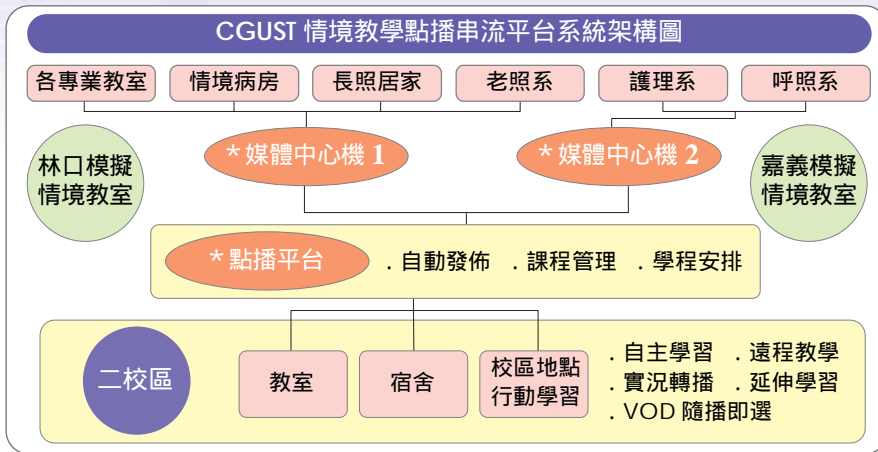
CGUST 情境教學點播串流平台系統架構圖

各專業教室　情境病房　長照居家　老照系　護理系　呼照系

林口模擬情境教室

＊媒體中心機 1

＊媒體中心機 2

嘉義模擬情境教室

＊點播平台　．自動發佈　．課程管理　．學程安排

二校區

教室　宿舍　校區地點行動學習

．自主學習　．遠程教學
．實況轉播　．延伸學習
．VOD 隨播即選